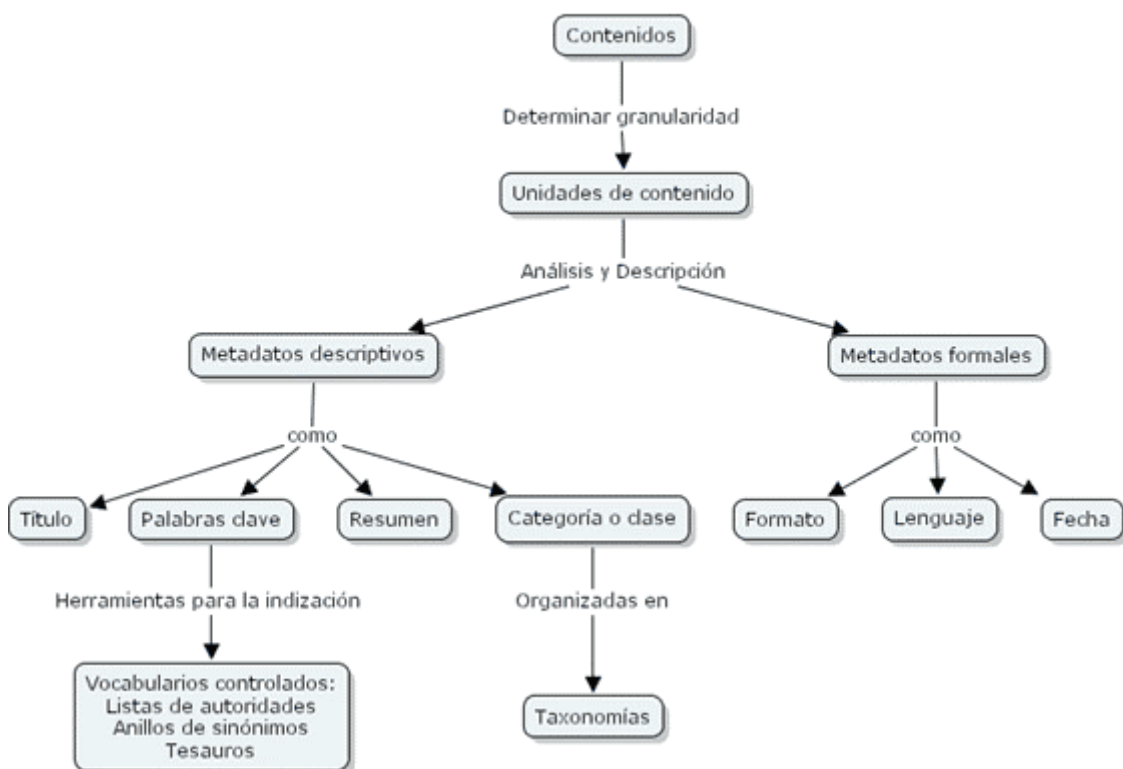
Contenidos

Determinar granularidad

Unidades de contenido

Análisis y Descripción

Metadatos descriptivos

Metadatos formales

como

como

Título

Palabras clave

Resumen

Categoría o clase

Formato

Lenguaje

Fecha

Herramientas para la indización

Organizadas en

Vocabularios controlados:
Listas de autoridades
Anillos de sinónimos
Tesauros

Taxonomías